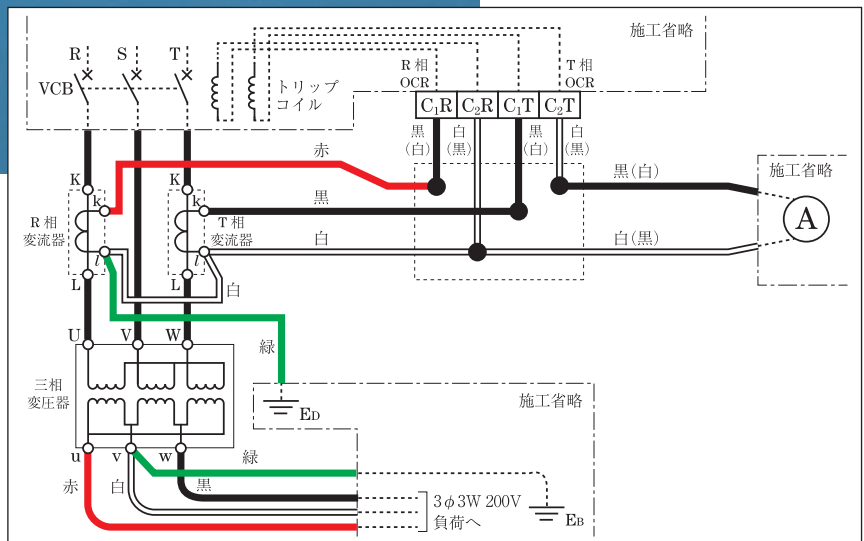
施工省略

R S T

VCB

トリップ
コイル

R相
OCR

T相
OCR

$C_1R$ $C_2R$ $C_1T$ $C_2T$

黒
(白)

白
(黒)

黒
(白)

白
(黒)

赤

黒

白

黒(白)

白(黒)

施工省略

A

K
k
R相
変流器
$l$
L

K
k
T相
変流器
$l$
L

白

緑

U V W

三相
変圧器

$E_D$

施工省略

u v w

緑

赤 白 黒

3$\phi$3W 200V
負荷へ

$E_B$